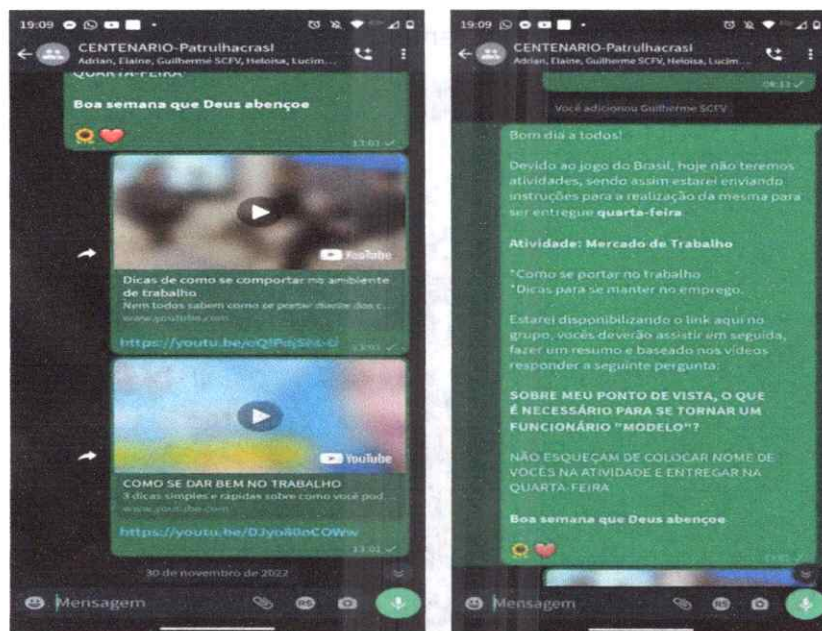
19:09

CENTENARIO-Patrulhacrasl
Adrian, Elaine, Guilherme SCFV, Heloisa, Lucim...

QUARTA-FEIRA

Boa semana que Deus abençoe

13:01

YouTube

Dicas de como se comportar no ambiente de trabalho
Nem todos sabem como se portar diante dos c...
www.youtube.com

https://youtu.be/eQlPaj5H-U

13:01

YouTube

COMO SE DAR BEM NO TRABALHO
3 dicas simples e rápidas sobre como você pod...
www.youtube.com

https://youtu.be/DJyo40nCOWw

13:01

30 de novembro de 2022

Mensagem

19:09

CENTENARIO-Patrulhacrasl
Adrian, Elaine, Guilherme SCFV, Heloisa, Lucim...

08:13

Você adicionou Guilherme SCFV

Bom dia a todos!

Devido ao jogo do Brasil, hoje não teremos atividades, sendo assim estarei enviando instruções para a realização da mesma para ser entregue quarta-feira.

Atividade: Mercado de Trabalho

*Como se portar no trabalho
*Dicas para se manter no emprego.

Estarei disponibilizando o link aqui no grupo, vocês deverão assistir em seguida, fazer um resumo e baseado nos vídeos responder a seguinte pergunta:

SOBRE MEU PONTO DE VISTA, O QUE É NECESSÁRIO PARA SE TORNAR UM FUNCIONÁRIO "MODELO"?

NÃO ESQUEÇAM DE COLOCAR NOME DE VOCÊS NA ATIVIDADE E ENTREGAR NA QUARTA-FEIRA

Boa semana que Deus abençoe

13:01

Mensagem